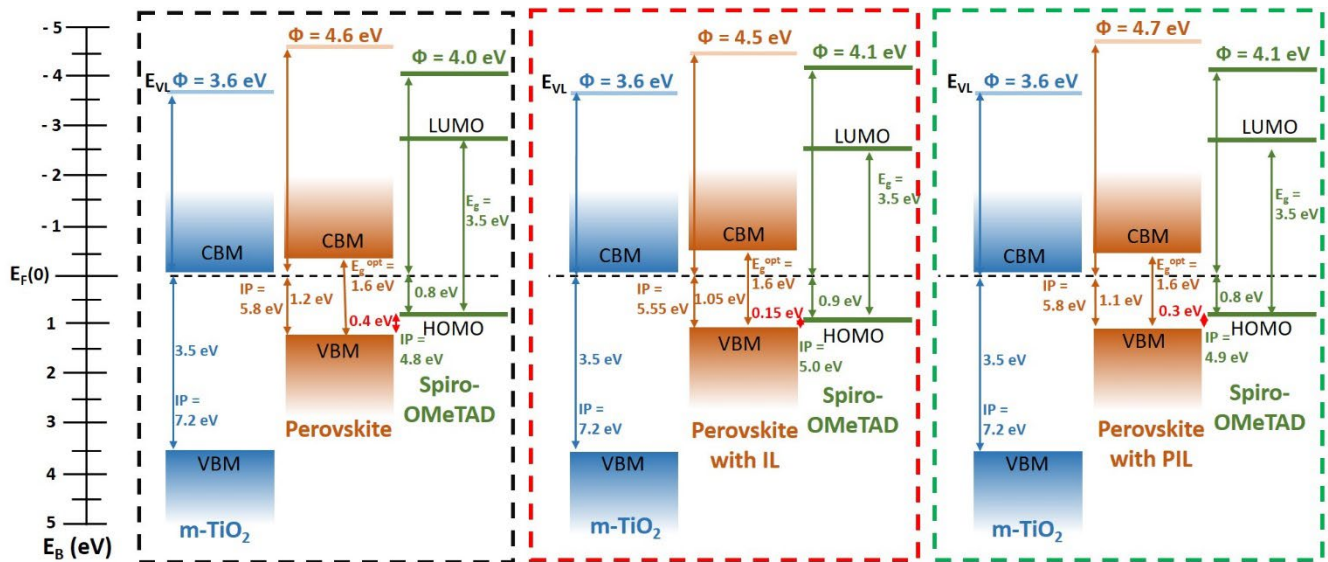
- 5
- 4
- 3
- 2
- 1
$E_F(0)$
1
2
3
4
5
$E_B$ (eV)

$E_{VL}$ Φ = 3.6 eV
Φ = 4.6 eV
Φ = 4.0 eV
LUMO
$E_g$ = 3.5 eV
CBM
CBM
$E_g^{opt}$ = 1.6 eV
IP = 5.8 eV
1.2 eV
0.8 eV
0.4 eV
HOMO
IP = 4.8 eV
3.5 eV
VBM
IP = 7.2 eV
Perovskite
Spiro-OMeTAD
VBM
m-TiO$_2$

$E_{VL}$ Φ = 3.6 eV
Φ = 4.5 eV
Φ = 4.1 eV
LUMO
$E_g$ = 3.5 eV
CBM
CBM
$E_g^{opt}$ = 1.6 eV
IP = 5.55 eV
1.05 eV
0.9 eV
0.15 eV
HOMO
VBM
IP = 5.0 eV
3.5 eV
IP = 7.2 eV
Perovskite with IL
Spiro-OMeTAD
VBM
m-TiO$_2$

$E_{VL}$ Φ = 3.6 eV
Φ = 4.7 eV
Φ = 4.1 eV
LUMO
$E_g$ = 3.5 eV
CBM
CBM
$E_g^{opt}$ = 1.6 eV
IP = 5.8 eV
1.1 eV
0.8 eV
0.3 eV
HOMO
IP = 4.9 eV
VBM
3.5 eV
IP = 7.2 eV
Perovskite with PIL
Spiro-OMeTAD
VBM
m-TiO$_2$